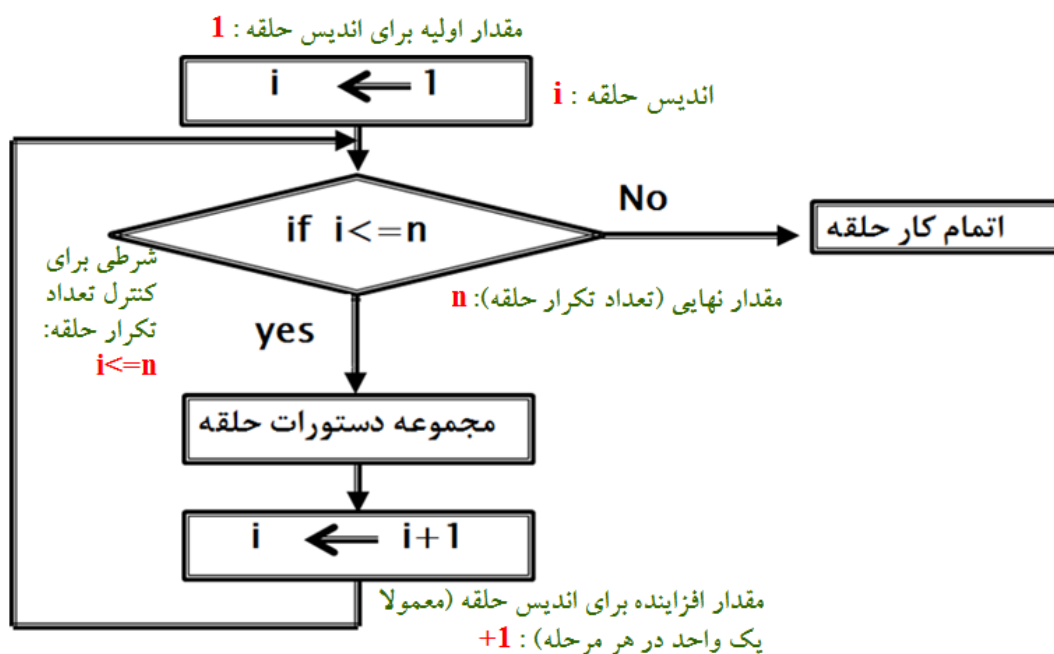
مقدار اولیه برای اندیس حلقه : 1

i ← 1

اندیس حلقه : i

if i<=n

No

اتمام کار حلقه

شرطی برای کنترل تعداد تکرار حلقه: i<=n

مقدار نهایی (تعداد تکرار حلقه): n

yes

مجموعه دستورات حلقه

i ← i+1

مقدار افزاینده برای اندیس حلقه (معمولا یک واحد در هر مرحله) : +1